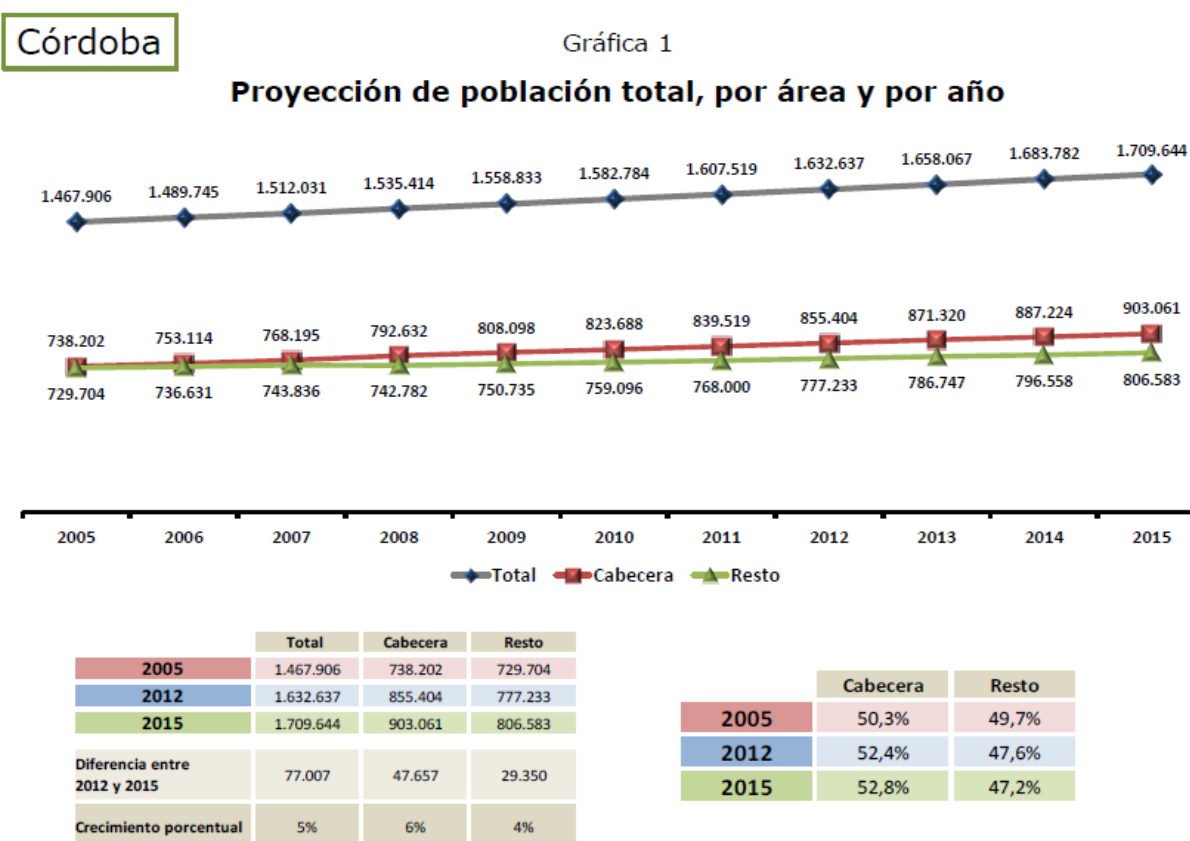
Córdoba

Gráfica 1

Proyección de población total, por área y por año

1.467.906 1.489.745 1.512.031 1.535.414 1.558.833 1.582.784 1.607.519 1.632.637 1.658.067 1.683.782 1.709.644

738.202 753.114 768.195 792.632 808.098 823.688 839.519 855.404 871.320 887.224 903.061

729.704 736.631 743.836 742.782 750.735 759.096 768.000 777.233 786.747 796.558 806.583

2005 2006 2007 2008 2009 2010 2011 2012 2013 2014 2015

Total Cabecera Resto

| | Total | Cabecera | Resto |
|---|---|---|---|
| 2005 | 1.467.906 | 738.202 | 729.704 |
| 2012 | 1.632.637 | 855.404 | 777.233 |
| 2015 | 1.709.644 | 903.061 | 806.583 |
| Diferencia entre 2012 y 2015 | 77.007 | 47.657 | 29.350 |
| Crecimiento porcentual | 5% | 6% | 4% |

| | Cabecera | Resto |
|---|---|---|
| 2005 | 50,3% | 49,7% |
| 2012 | 52,4% | 47,6% |
| 2015 | 52,8% | 47,2% |